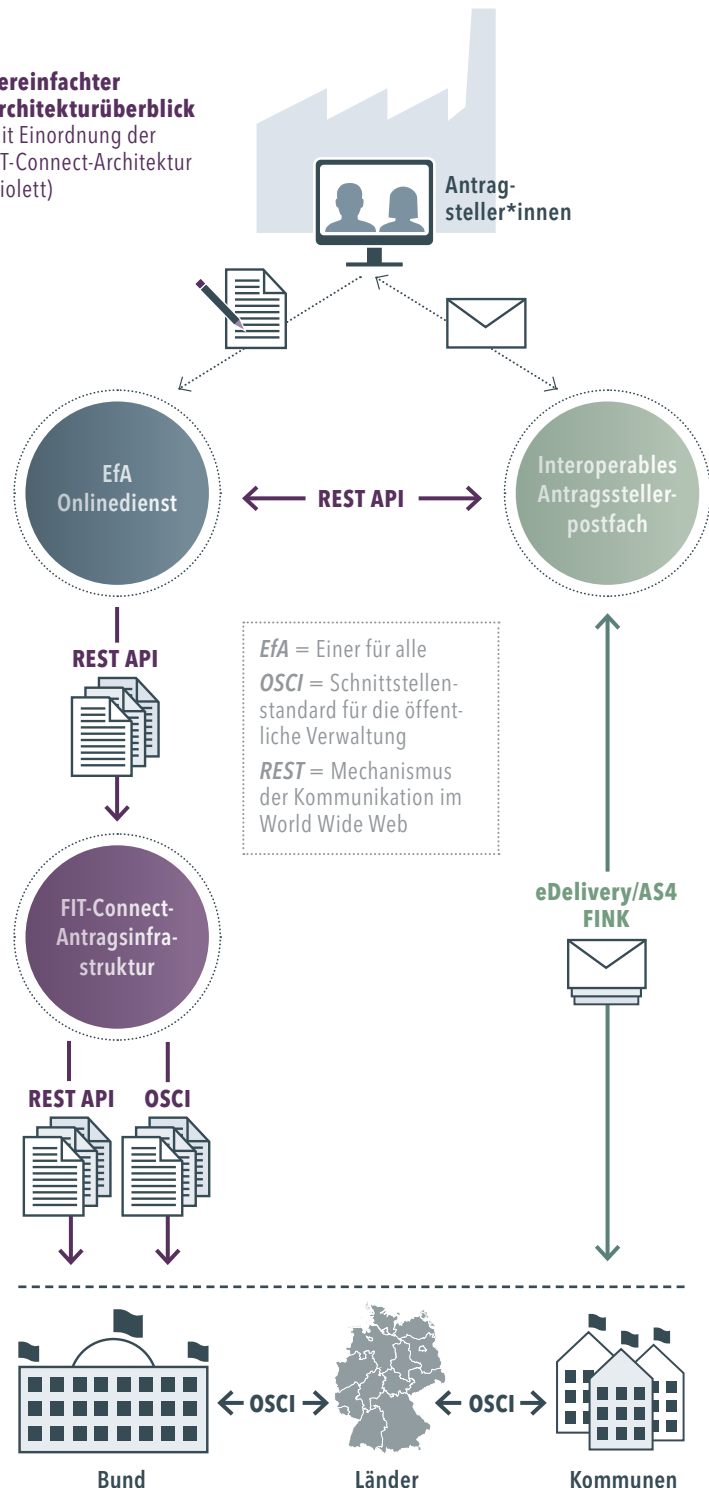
ereinfachter
rchitekturüberblick
it Einordnung der
T-Connect-Architektur
iolett)

Antragsteller*innen

EfA Onlinedienst

REST API

Interoperables Antragsstellerpostfach

REST API

EfA = Einer für alle
OSCI = Schnittstellenstandard für die öffentliche Verwaltung
REST = Mechanismus der Kommunikation im World Wide Web

FIT-Connect-Antragsinfrastruktur

eDelivery/AS4
FINK

REST API OSCI

OSCI OSCI

Bund Länder Kommunen